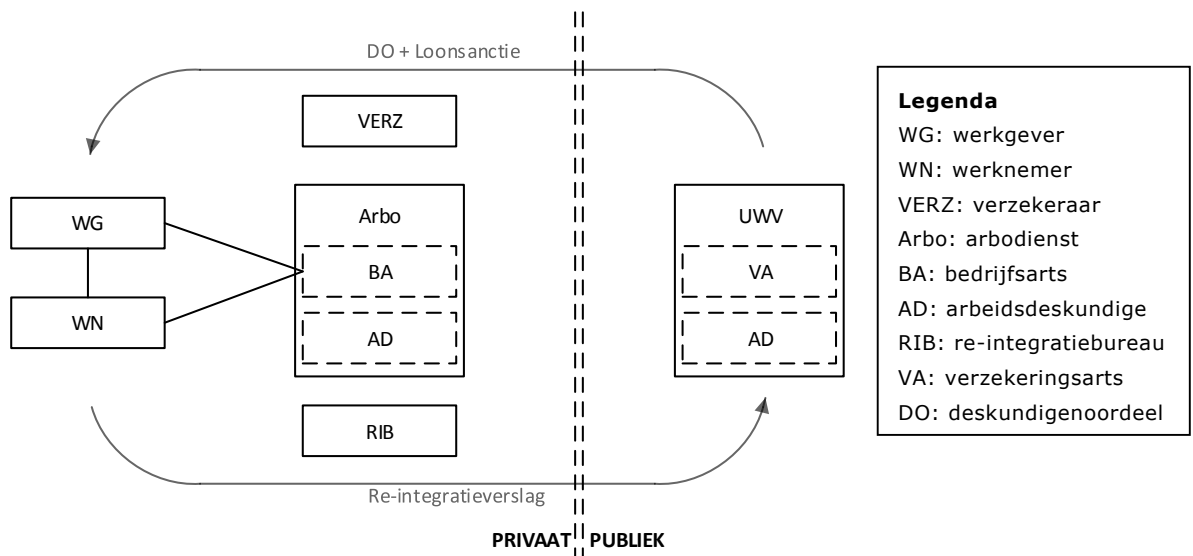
DO + Loonsanctie

VERZ

WG

WN

Arbo

BA

AD

UWV

VA

AD

RIB

Re-integratieverslag

PRIVAAT PUBLIEK

Legenda
WG: werkgever
WN: werknemer
VERZ: verzekeraar
Arbo: arbodienst
BA: bedrijfsarts
AD: arbeidsdeskundige
RIB: re-integratiebureau
VA: verzekeringsarts
DO: deskundigenoordeel